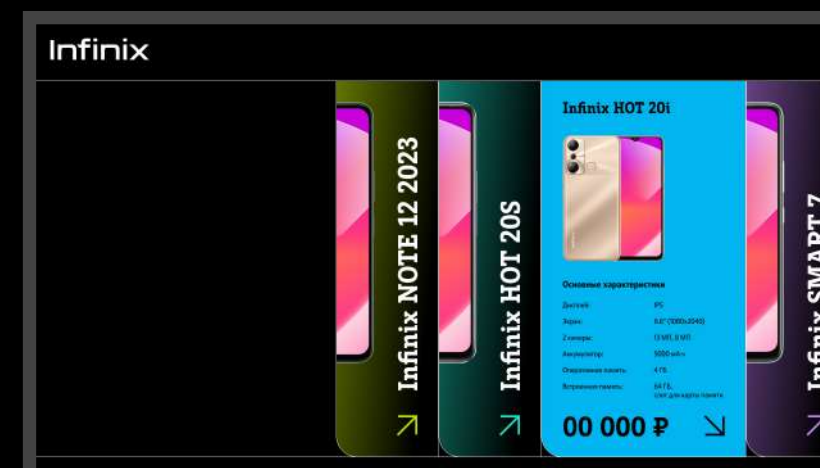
Infinix

Infinix NOTE 12 2023

Infinix HOT 20S

Infinix HOT 20i

Основные характеристики

| | |
|---|---|
| Дисплей: | IPS |
| Экран: | 6.6" (1080x2040) |
| 2 камеры: | 13 МП, 8 МП |
| Аккумулятор: | 5000 мА·ч |
| Оперативная память: | 4 ГБ |
| Встроенная память: | 64 ГБ, слот для карты памяти |

00 000 ₽

Infinix SMART 7